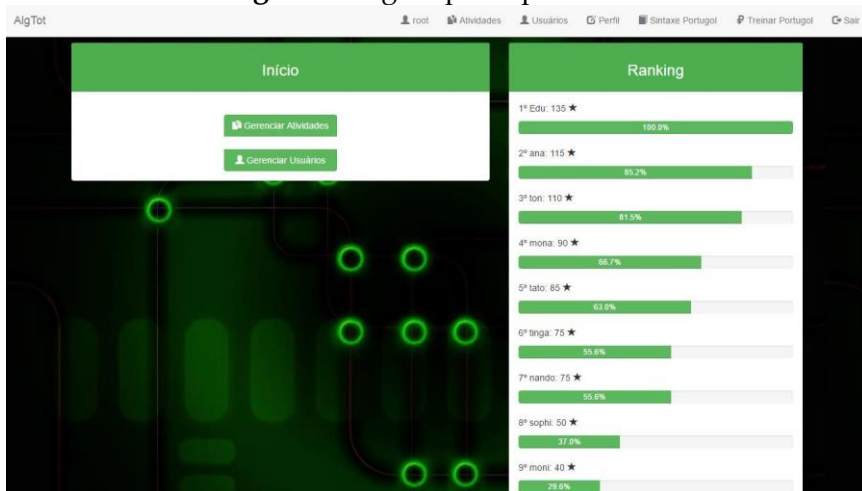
AlgTot

root Atividades Usuários Perfil Sintaxe Portugol Treinar Portugol Sair

Início

Gerenciar Atividades

Gerenciar Usuários

Ranking

1º Edu: 135 ★
100.0%

2º ana: 115 ★
85.2%

3º ton: 110 ★
81.5%

4º mona: 90 ★
66.7%

5º tato: 85 ★
63.0%

6º tinga: 75 ★
55.6%

7º nando: 75 ★
55.6%

8º sophi: 50 ★
37.0%

9º moni: 40 ★
29.6%